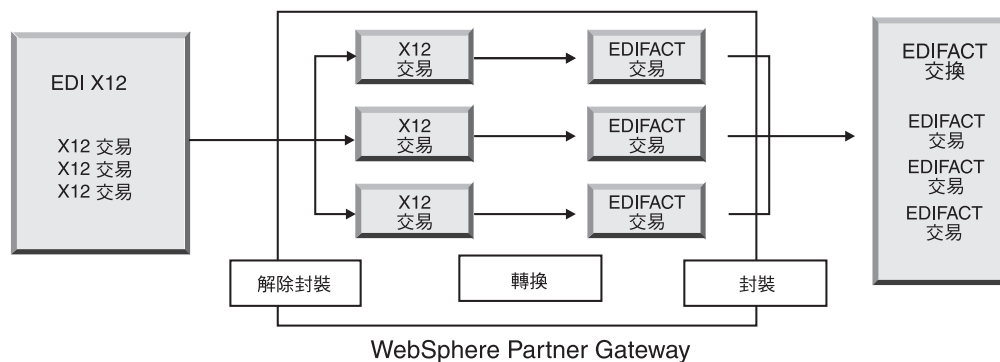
EDI X12

X12 交易
X12 交易
X12 交易

X12
交易

X12
交易

X12
交易

EDIFACT
交易

EDIFACT
交易

EDIFACT
交易

解除封裝

轉換

封裝

EDIFACT
交換

EDIFACT
交易
EDIFACT
交易
EDIFACT
交易

WebSphere Partner Gateway